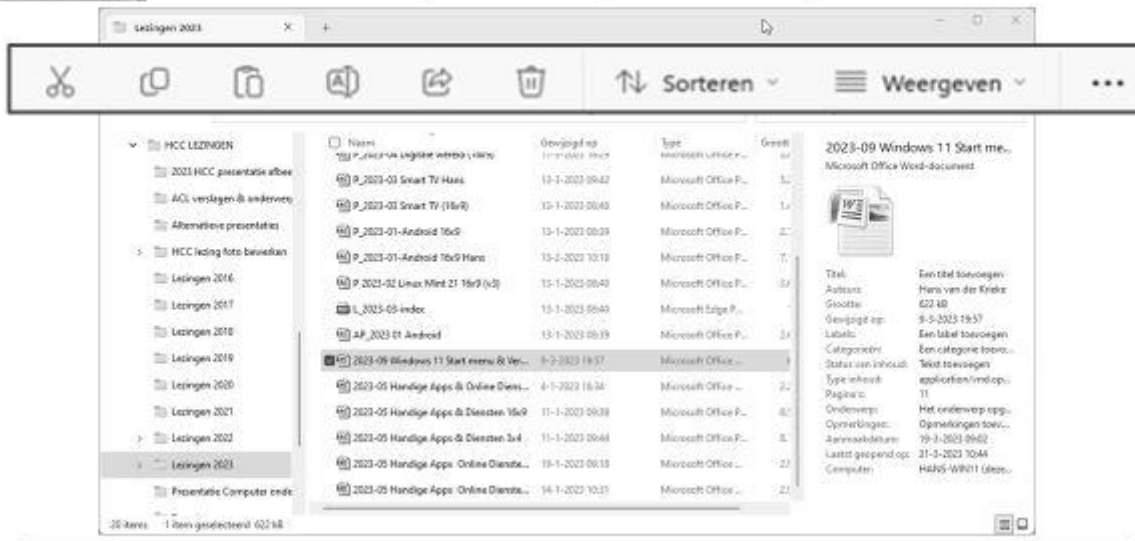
Lezingen 2023

Sorteren

Weergeven

...

HCC LEZINGEN
2023 HCC presentatie afbee
ACL verslagen & onderwerp
Alternatieve presentaties
HCC leding foto bewerken
Lezingen 2016
Lezingen 2017
Lezingen 2018
Lezingen 2019
Lezingen 2020
Lezingen 2021
Lezingen 2022
Lezingen 2023
Presentatie Computer onde

| Naam | Gewijzigd op | Type | Grootte |
|---|---|---|---|
| P_2023-04 Digitale wereld (16x9) | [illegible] | Microsoft Office P... | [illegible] |
| P_2023-03 Smart TV Hans | 13-1-2023 09:42 | Microsoft Office P... | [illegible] |
| P_2023-03 Smart TV (16x9) | 13-1-2023 09:40 | Microsoft Office P... | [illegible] |
| P_2023-01-Android 16x9 | 13-1-2023 09:39 | Microsoft Office P... | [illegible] |
| P_2023-01-Android 16x9 Hans | 13-2-2023 10:18 | Microsoft Office P... | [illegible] |
| P 2023-02 Linux Mint 21 16x9 (v3) | 13-1-2023 09:40 | Microsoft Office P... | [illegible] |
| L_2023-03-index | 13-1-2023 09:40 | Microsoft Edge P... | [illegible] |
| AP_2023 01 Android | 13-1-2023 09:39 | Microsoft Office P... | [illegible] |
| 2023-09 Windows 11 Start menu & Ver... | 9-3-2023 19:57 | Microsoft Office ... | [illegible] |
| 2023-05 Handige Apps & Online Diens... | 4-1-2023 16:34 | Microsoft Office ... | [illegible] |
| 2023-05 Handige Apps & Diensten 16x9 | 11-1-2023 09:39 | Microsoft Office P... | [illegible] |
| 2023-05 Handige Apps & Diensten 3x4 | 11-1-2023 09:44 | Microsoft Office P... | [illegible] |
| 2023-05 Handige Apps Online Dienste... | 19-1-2023 09:18 | Microsoft Office ... | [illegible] |
| 2023-05 Handige Apps Online Dienste... | 14-1-2023 10:31 | Microsoft Office ... | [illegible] |

2023-09 Windows 11 Start me...
Microsoft Office Word-document

Titel: Een titel toevoegen
Auteurs: Hans van der Krieke
Grootte: 622 kB
Gewijzigd op: 9-3-2023 19:57
Labels: Een label toevoegen
Categorieën: Een categorie toevo...
Status van inhoud: Tekst toevoegen
Type inhoud: application/vnd.op...
Pagina's: 11
Onderwerp: Het onderwerp opg...
Opmerkingen: Opmerkingen toev...
Aanmaakdatum: 19-3-2023 09:02
Laatst geopend op: 21-3-2023 10:44
Computer: HANS-WIN11 (deze...

20 items 1 item geselecteerd 622 kB